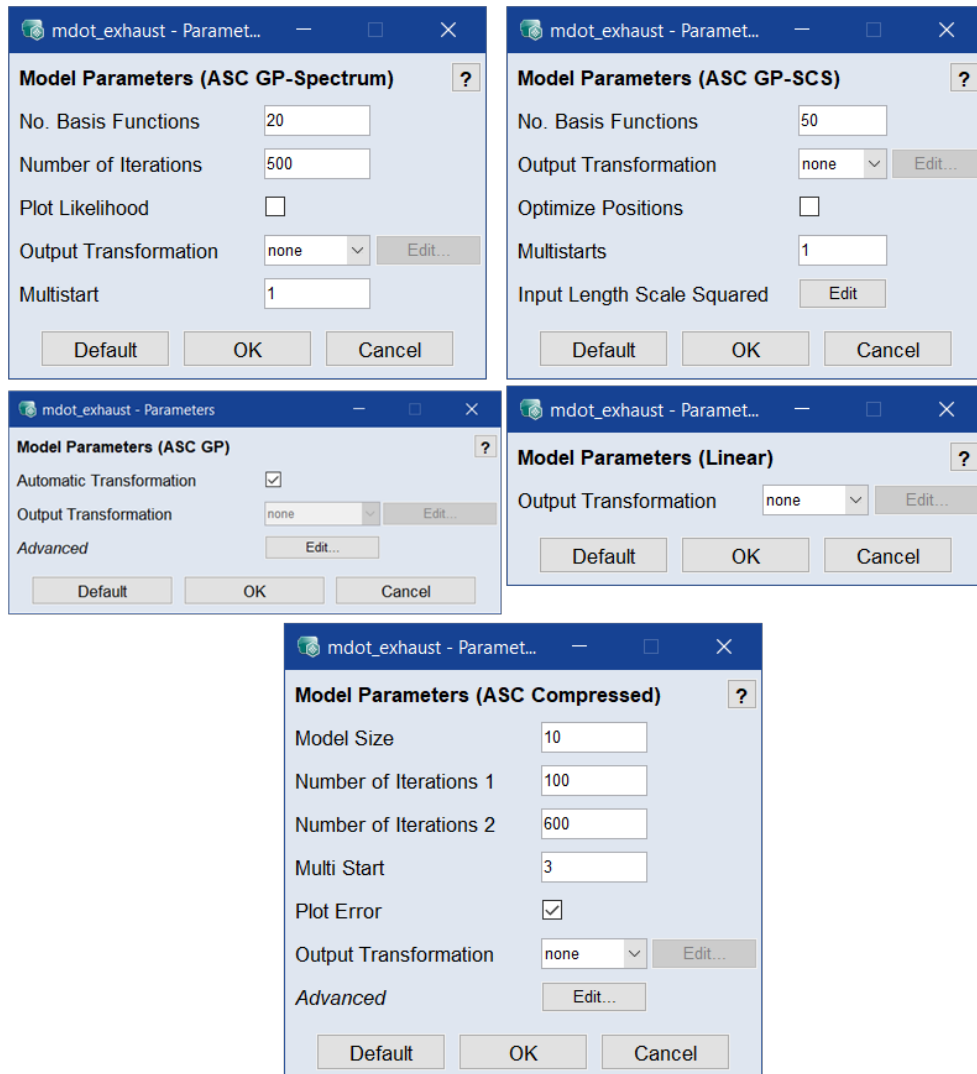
mdot_exhaust - Paramet...

Model Parameters (ASC GP-Spectrum) ?

No. Basis Functions 20

Number of Iterations 500

Plot Likelihood

Output Transformation none Edit...

Multistart 1

Default OK Cancel

mdot_exhaust - Paramet...

Model Parameters (ASC GP-SCS) ?

No. Basis Functions 50

Output Transformation none Edit...

Optimize Positions

Multistarts 1

Input Length Scale Squared Edit

Default OK Cancel

mdot_exhaust - Parameters

Model Parameters (ASC GP) ?

Automatic Transformation

Output Transformation none Edit...

*Advanced* Edit...

Default OK Cancel

mdot_exhaust - Paramet...

Model Parameters (Linear) ?

Output Transformation none Edit...

Default OK Cancel

mdot_exhaust - Paramet...

Model Parameters (ASC Compressed) ?

Model Size 10

Number of Iterations 1 100

Number of Iterations 2 600

Multi Start 3

Plot Error

Output Transformation none Edit...

*Advanced* Edit...

Default OK Cancel